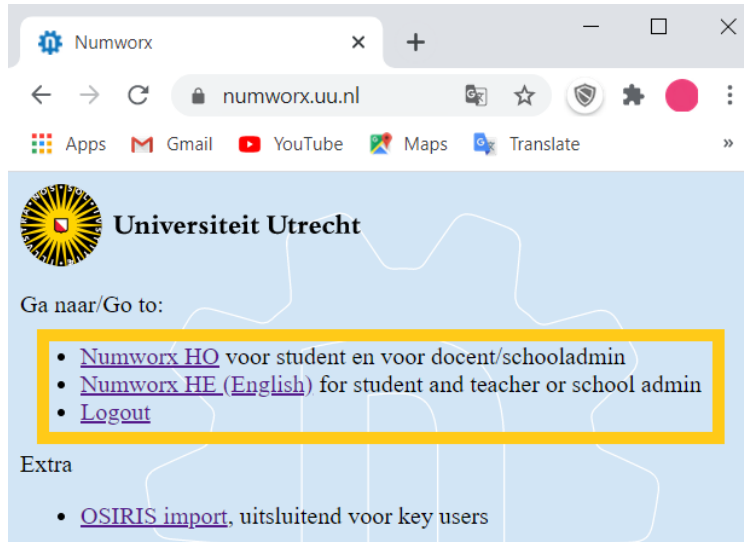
Numworx

numworx.uu.nl

Apps Gmail YouTube Maps Translate »

Universiteit Utrecht

Ga naar/Go to:

- Numworx HO voor student en voor docent/schooladmin
- Numworx HE (English) for student and teacher or school admin
- Logout

Extra

- OSIRIS import, uitsluitend voor key users